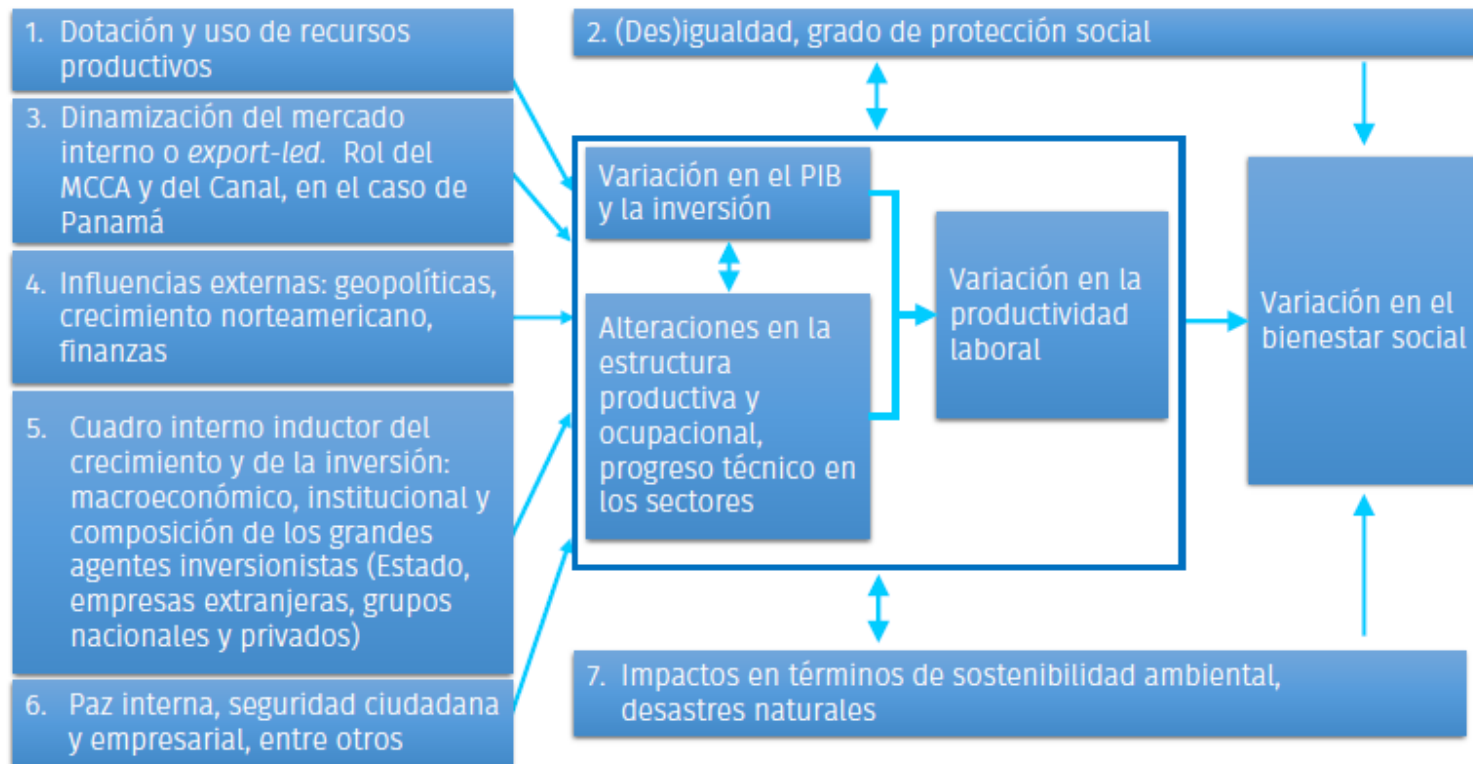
1. Dotación y uso de recursos productivos

3. Dinamización del mercado interno o *export-led*. Rol del MCCA y del Canal, en el caso de Panamá

4. Influencias externas: geopolíticas, crecimiento norteamericano, finanzas

5. Cuadro interno inductor del crecimiento y de la inversión: macroeconómico, institucional y composición de los grandes agentes inversionistas (Estado, empresas extranjeras, grupos nacionales y privados)

6. Paz interna, seguridad ciudadana y empresarial, entre otros

2. (Des)igualdad, grado de protección social

Variación en el PIB y la inversión

Alteraciones en la estructura productiva y ocupacional, progreso técnico en los sectores

Variación en la productividad laboral

Variación en el bienestar social

7. Impactos en términos de sostenibilidad ambiental, desastres naturales